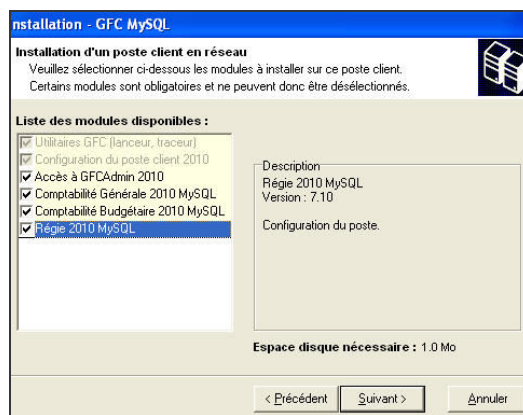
nstallation - GFC MySQL

Installation d'un poste client en réseau
Veuillez sélectionner ci-dessous les modules à installer sur ce poste client.
Certains modules sont obligatoires et ne peuvent donc être désélectionnés.

Liste des modules disponibles :

☑ Utilitaires GFC (lanceur, traceur)
☑ Configuration du poste client 2010
☑ Accès à GFCAdmin 2010
☑ Comptabilité Générale 2010 MySQL
☑ Comptabilité Budgétaire 2010 MySQL
☑ Régie 2010 MySQL

Description
Régie 2010 MySQL
Version : 7.10

Configuration du poste.

Espace disque nécessaire : 1.0 Mo

< Précédent   Suivant >   Annuler